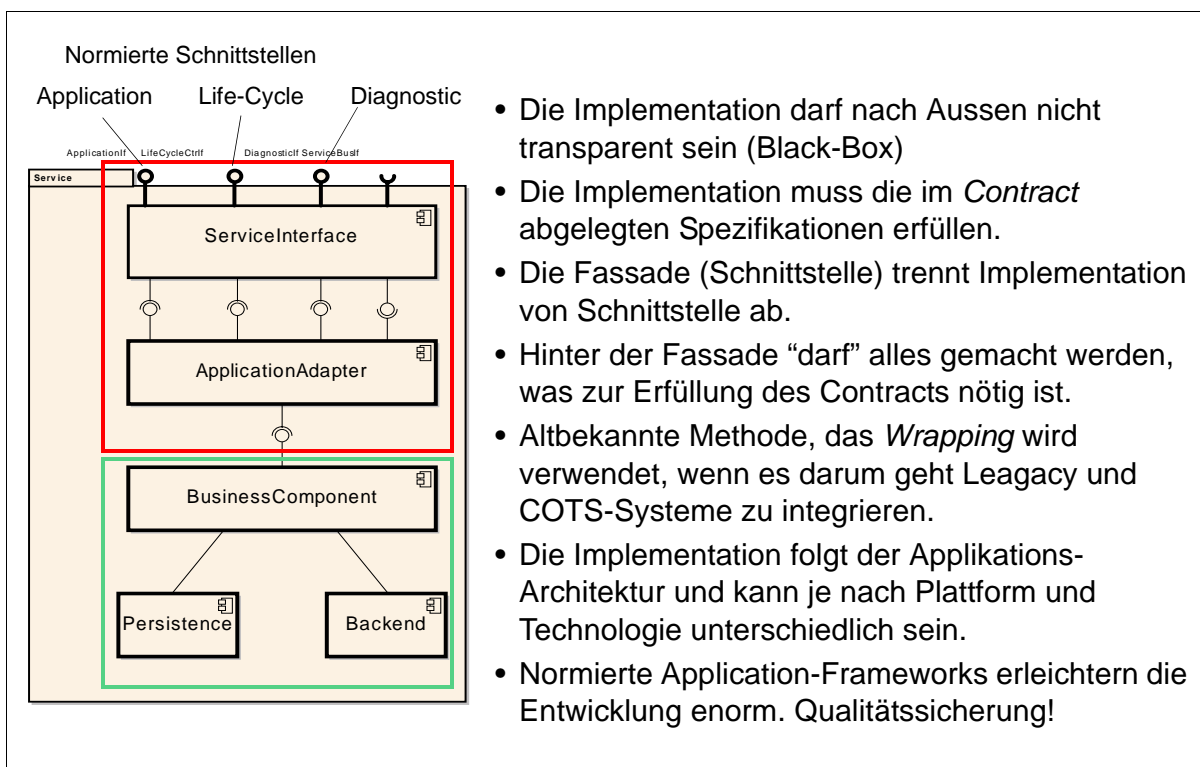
Normierte Schnittstellen

Application Life-Cycle Diagnostic

ApplicationIf LifeCycleCtrlf DiagnosticIf ServiceBusIf

Service

ServiceInterface

ApplicationAdapter

BusinessComponent

Persistence

Backend

• Die Implementation darf nach Aussen nicht transparent sein (Black-Box)

• Die Implementation muss die im *Contract* abgelegten Spezifikationen erfüllen.

• Die Fassade (Schnittstelle) trennt Implementation von Schnittstelle ab.

• Hinter der Fassade “darf” alles gemacht werden, was zur Erfüllung des Contracts nötig ist.

• Altbekannte Methode, das *Wrapping* wird verwendet, wenn es darum geht Leagacy und COTS-Systeme zu integrieren.

• Die Implementation folgt der Applikations-Architektur und kann je nach Plattform und Technologie unterschiedlich sein.

• Normierte Application-Frameworks erleichtern die Entwicklung enorm. Qualitätssicherung!